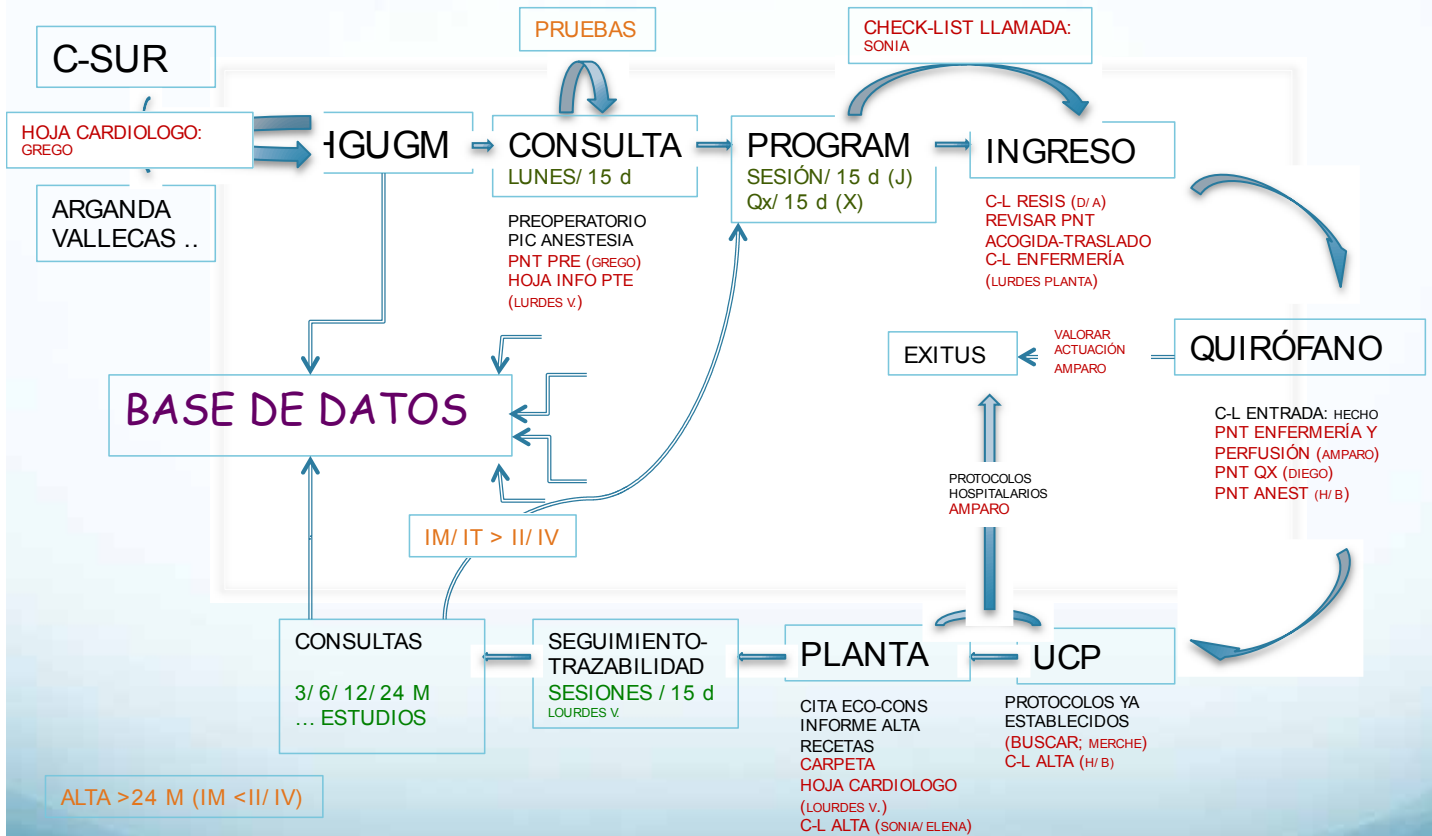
C-SUR

HOJA CARDIOLOGO: GREGO

ARGANDA VALLECAS ..

HGUGM

PRUEBAS

CONSULTA
LUNES/ 15 d

PREOPERATORIO
PIC ANESTESIA
PNT PRE (GREGO)
HOJA INFO PTE
(LURDES V.)

CHECK-LIST LLAMADA: SONIA

PROGRAM
SESIÓN/ 15 d (J)
Qx/ 15 d (X)

INGRESO

C-L RESIS (D/ A)
REVISAR PNT
ACOGIDA-TRASLADO
C-L ENFERMERÍA
(LURDES PLANTA)

BASE DE DATOS

EXITUS

VALORAR ACTUACIÓN AMPARO

QUIRÓFANO

C-L ENTRADA: HECHO
PNT ENFERMERÍA Y PERFUSIÓN (AMPARO)
PNT QX (DIEGO)
PNT ANEST (H/ B)

PROTOCOLOS HOSPITALARIOS AMPARO

IM/ IT > II/ IV

CONSULTAS
3/ 6/ 12/ 24 M
… ESTUDIOS

SEGUIMIENTO-TRAZABILIDAD
SESIONES / 15 d
LOURDES V.

PLANTA

CITA ECO-CONS
INFORME ALTA
RECETAS
CARPETA
HOJA CARDIOLOGO
(LOURDES V.)
C-L ALTA (SONIA/ ELENA)

UCP

PROTOCOLOS YA ESTABLECIDOS
(BUSCAR; MERCHE)
C-L ALTA (H/ B)

ALTA >24 M (IM <II/ IV)